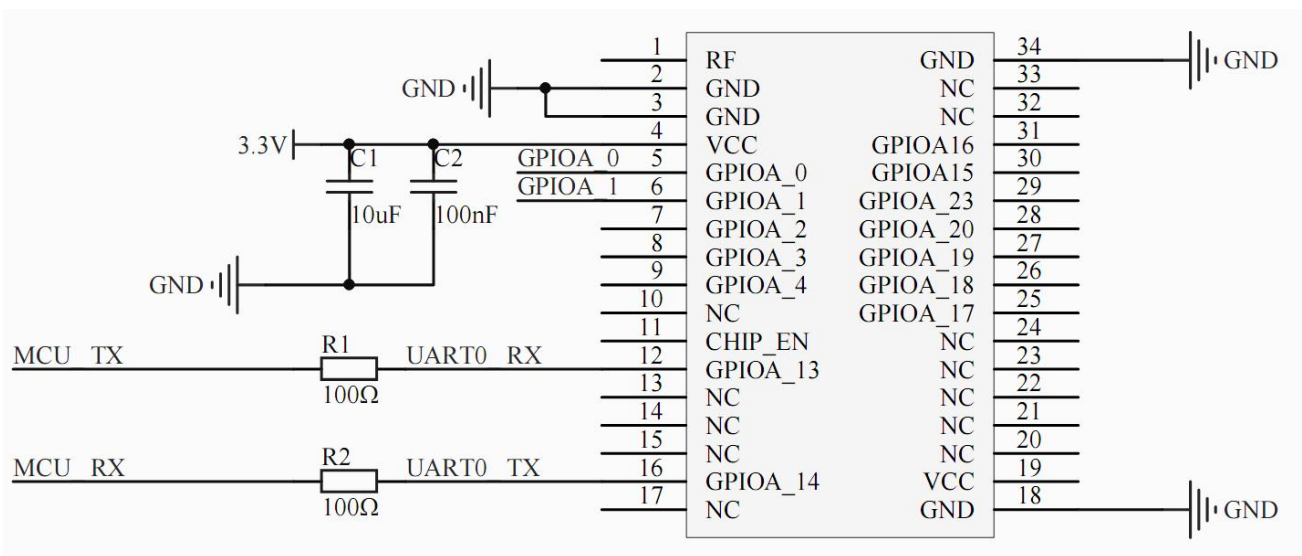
GND
3.3V
C1
10uF
C2
100nF
GND
GPIOA_0
GPIOA_1
MCU_TX
R1
100Ω
UART0_RX
MCU_RX
R2
100Ω
UART0_TX

| Pin | Left | Right | Pin |
|---|---|---|---|
| 1 | RF | GND | 34 |
| 2 | GND | NC | 33 |
| 3 | GND | NC | 32 |
| 4 | VCC | GPIOA16 | 31 |
| 5 | GPIOA_0 | GPIOA15 | 30 |
| 6 | GPIOA_1 | GPIOA_23 | 29 |
| 7 | GPIOA_2 | GPIOA_20 | 28 |
| 8 | GPIOA_3 | GPIOA_19 | 27 |
| 9 | GPIOA_4 | GPIOA_18 | 26 |
| 10 | NC | GPIOA_17 | 25 |
| 11 | CHIP_EN | NC | 24 |
| 12 | GPIOA_13 | NC | 23 |
| 13 | NC | NC | 22 |
| 14 | NC | NC | 21 |
| 15 | NC | NC | 20 |
| 16 | GPIOA_14 | VCC | 19 |
| 17 | NC | GND | 18 |

GND
GND